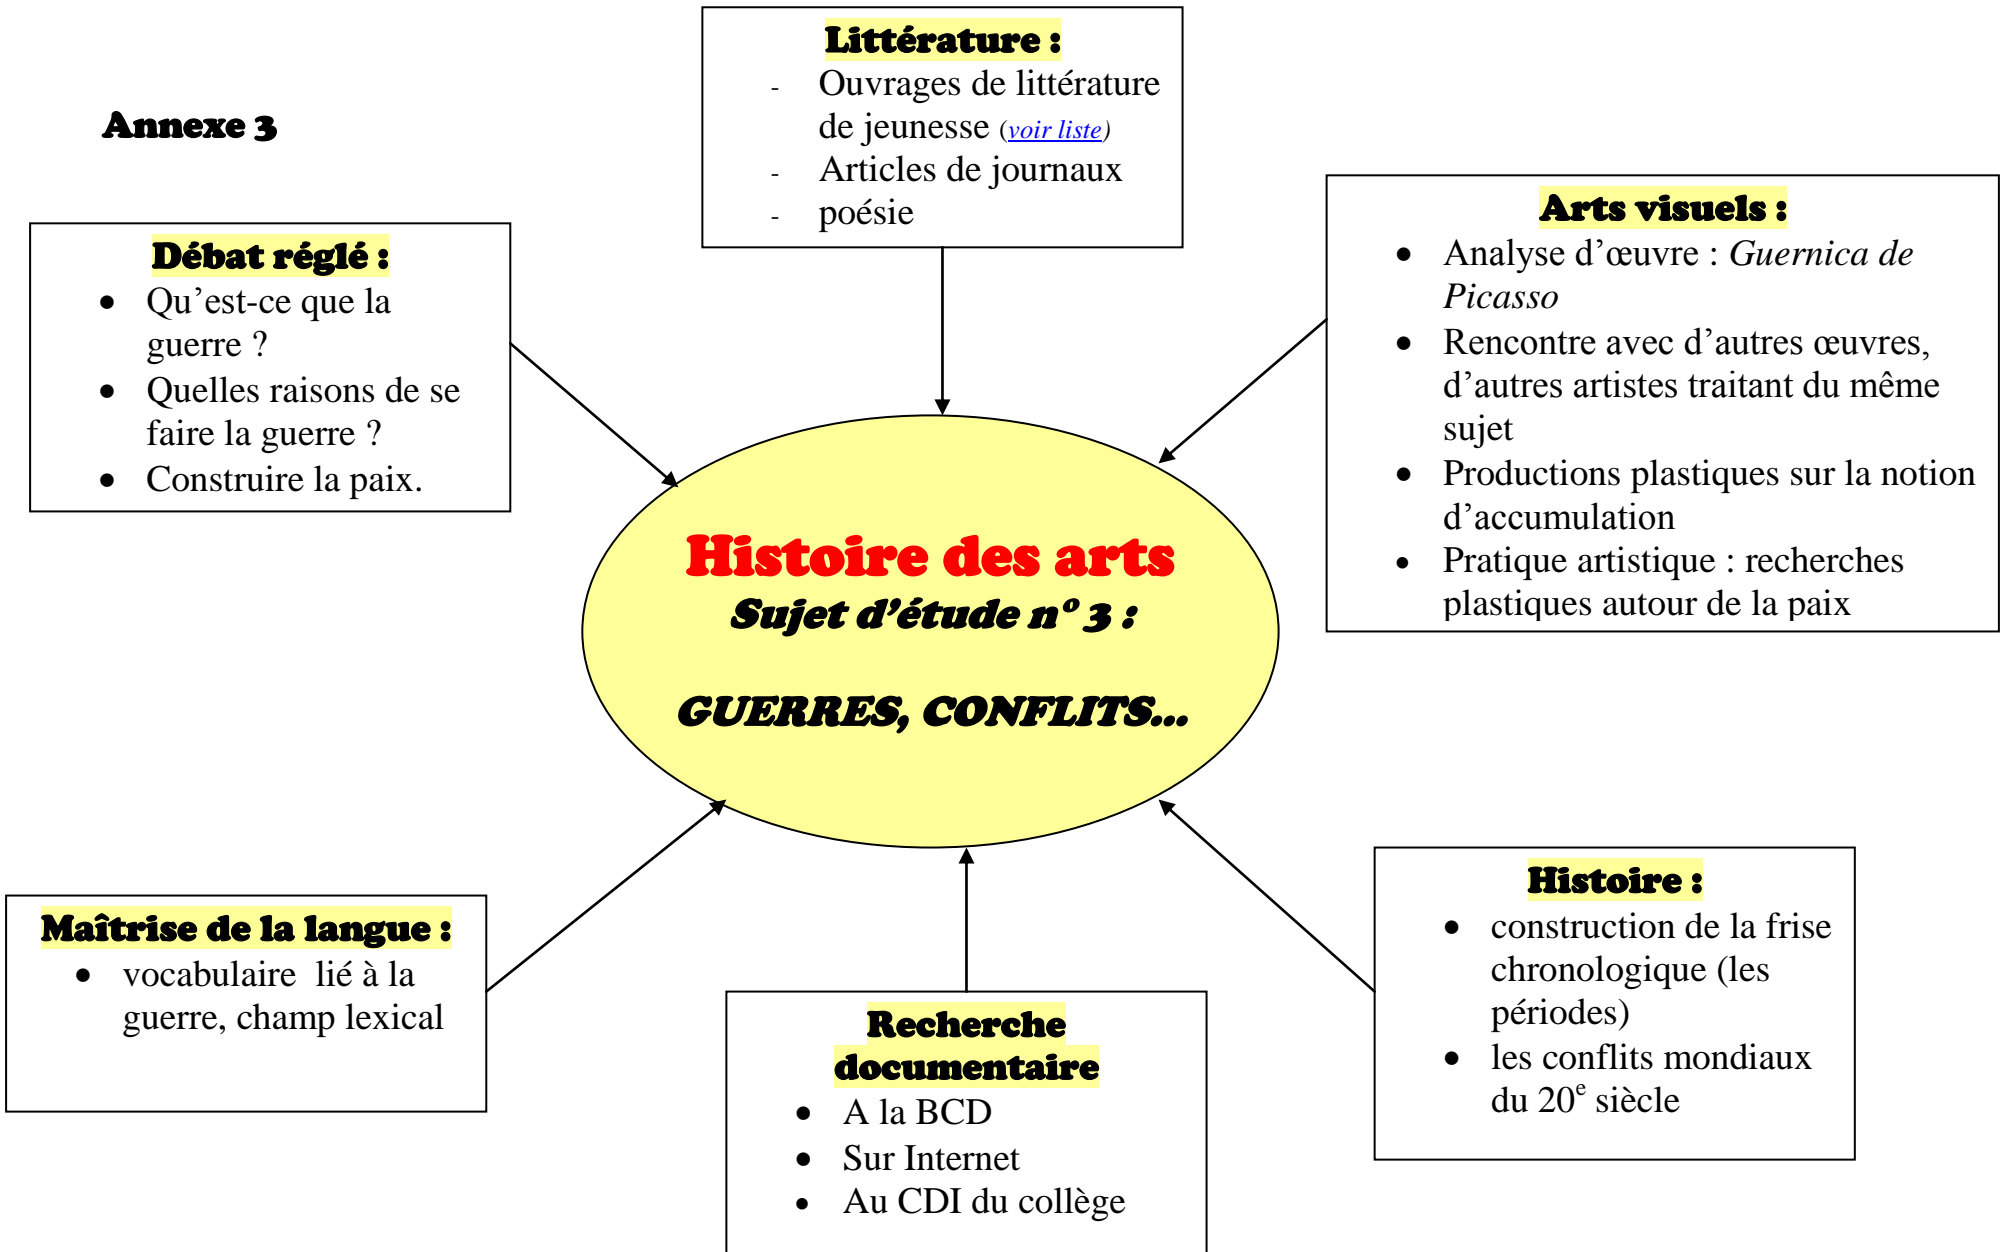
Annexe 3

Littérature :
- Ouvrages de littérature de jeunesse (voir liste)
- Articles de journaux
- poésie

Débat réglé :
- Qu'est-ce que la guerre ?
- Quelles raisons de se faire la guerre ?
- Construire la paix.

Arts visuels :
- Analyse d'œuvre : Guernica de Picasso
- Rencontre avec d'autres œuvres, d'autres artistes traitant du même sujet
- Productions plastiques sur la notion d'accumulation
- Pratique artistique : recherches plastiques autour de la paix

Histoire des arts
Sujet d'étude n° 3 :

GUERRES, CONFLITS…

Maîtrise de la langue :
- vocabulaire lié à la guerre, champ lexical

Recherche documentaire
- A la BCD
- Sur Internet
- Au CDI du collège

Histoire :
- construction de la frise chronologique (les périodes)
- les conflits mondiaux du $20^e$ siècle